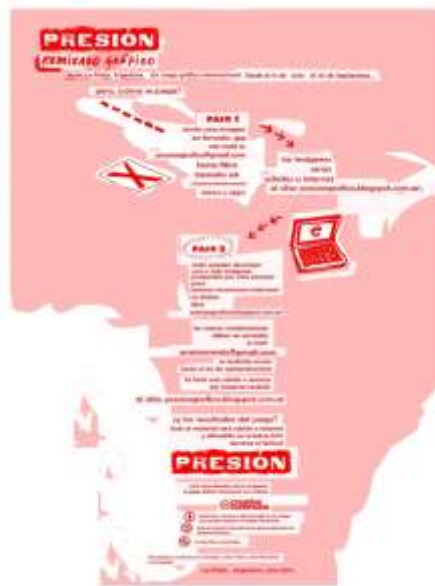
PRESIÓN
remixado gráfico

desde La Plata, Argentina... Un juego gráfico colaborativo! Desde el 6 de Julio al 30 de Septiembre...

pero, ¿cómo se juega?

PASO 1

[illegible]
presionsgrafico@gmail.com
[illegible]

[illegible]
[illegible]
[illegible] presionsgrafico.blogspot.com.ar

PASO 2

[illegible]

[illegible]
presionsgrafico@gmail.com
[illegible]

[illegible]
el sitio: presionsgrafico.blogspot.com.ar

¿y los resultados del juego?
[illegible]

PRESIÓN

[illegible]

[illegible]

La Plata, Argentina, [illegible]